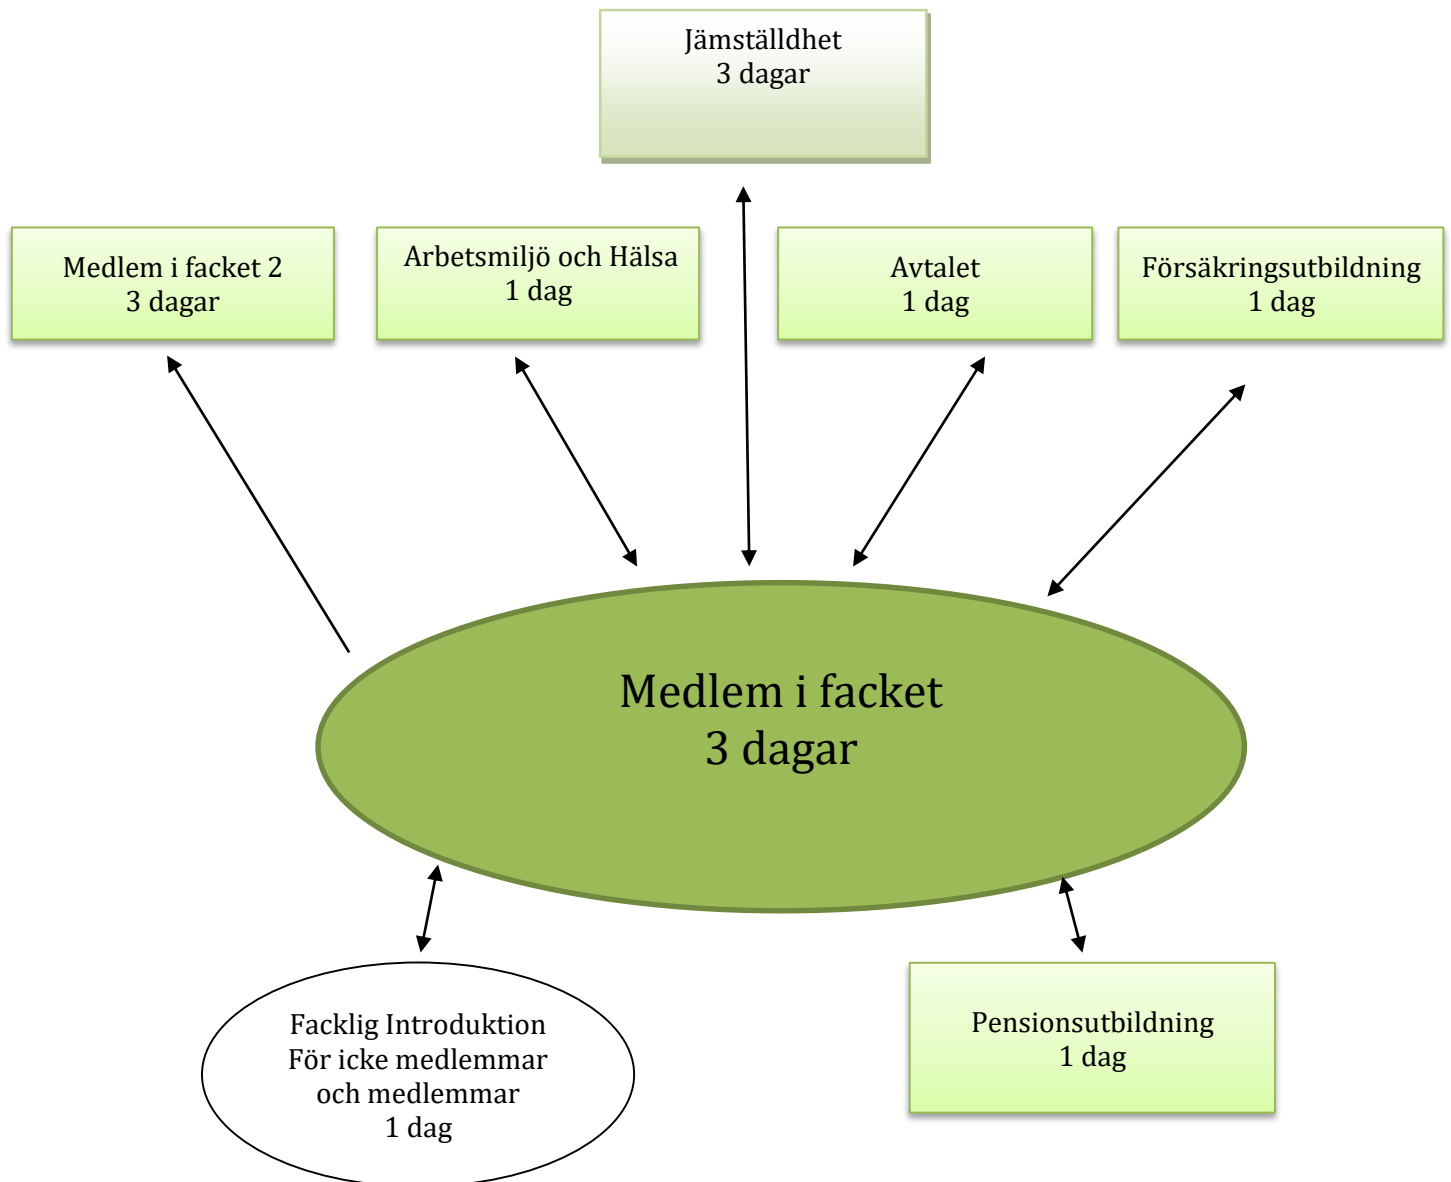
Jämställdhet
3 dagar

Medlem i facket 2
3 dagar

Arbetsmiljö och Hälsa
1 dag

Avtalet
1 dag

Försäkringsutbildning
1 dag

Medlem i facket
3 dagar

Facklig Introduktion
För icke medlemmar
och medlemmar
1 dag

Pensionsutbildning
1 dag